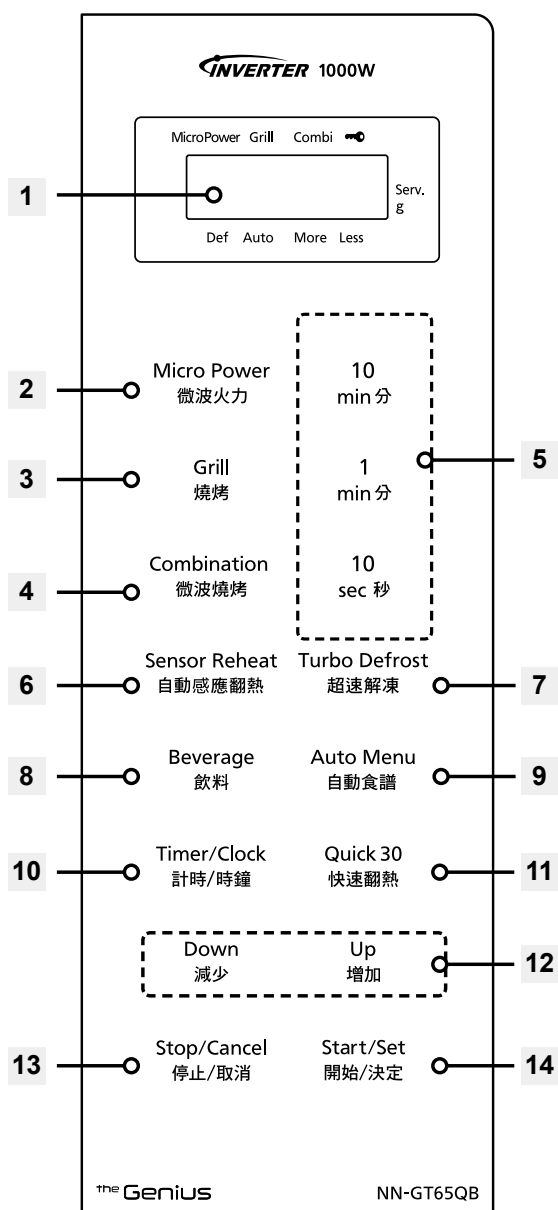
INVERTER 1000W

MicroPower Grill Combi

Serv.
g

Def Auto More Less

1

Micro Power
微波火力

10
min 分

2

Grill
燒烤

1
min 分

5

3

Combination
微波燒烤

10
sec 秒

4

Sensor Reheat
自動感應翻熱

Turbo Defrost
超速解凍

6

7

Beverage
飲料

Auto Menu
自動食譜

8

9

Timer/Clock
計時/時鐘

Quick 30
快速翻熱

10

11

Down
減少

Up
增加

12

Stop/Cancel
停止/取消

Start/Set
開始/決定

13

14

the Genius

NN-GT65QB